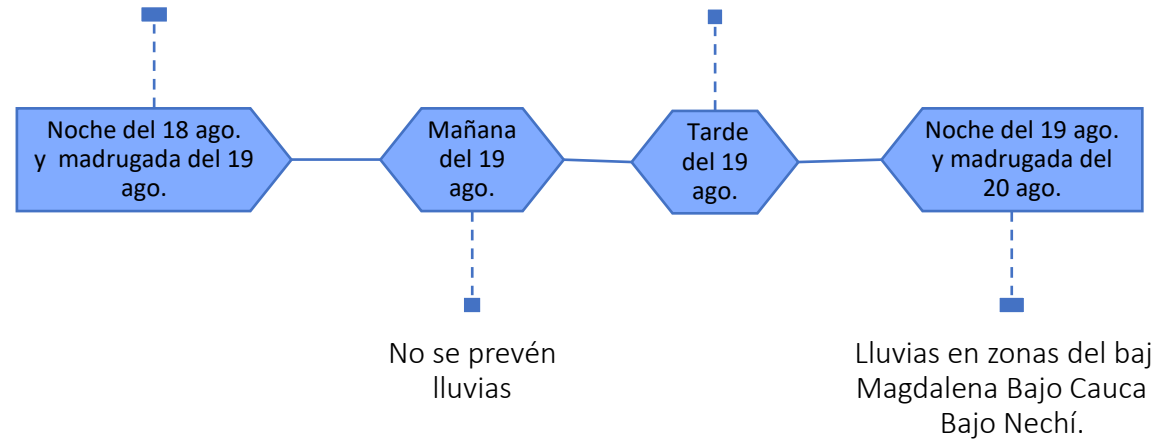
Noche del 18 ago. y madrugada del 19 ago.

Mañana del 19 ago.

Tarde del 19 ago.

Noche del 19 ago. y madrugada del 20 ago.

No se prevén lluvias

Lluvias en zonas del baj Magdalena Bajo Cauca Bajo Nechí.